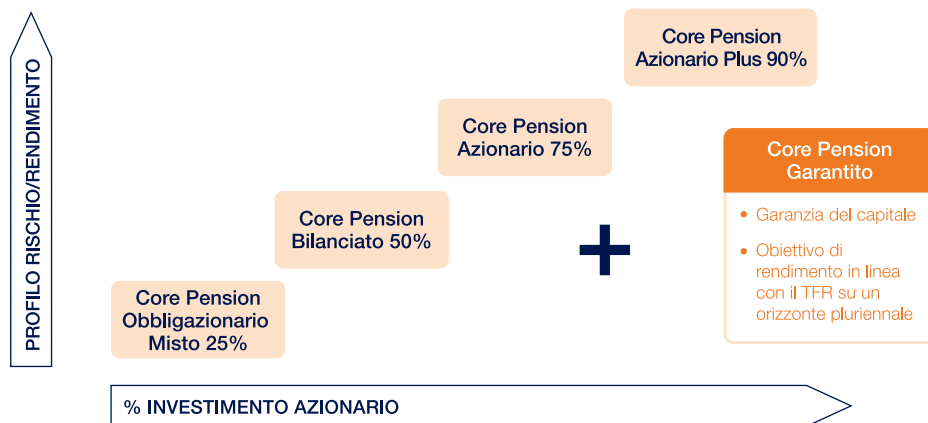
PROFILO RISCHIO/RENDIMENTO

Core Pension Obbligazionario Misto 25%

Core Pension Bilanciato 50%

Core Pension Azionario 75%

Core Pension Azionario Plus 90%

+

Core Pension Garantito

- Garanzia del capitale
- Obiettivo di rendimento in linea con il TFR su un orizzonte pluriennale

% INVESTIMENTO AZIONARIO